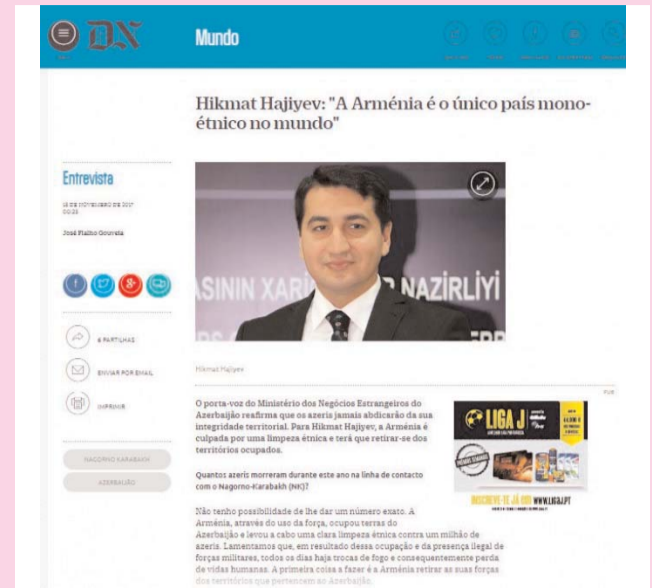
DN

Mundo

Hikmat Hajiyev: "A Arménia é o único país monoétnico no mundo"

Entrevista

14 DE NOVEMBRO DE 2017 00:23

José Fialho Gouveia

6 PARTILHAS

ENVIAR POR EMAIL

IMPRIMIR

NAGORNO KARABAKH

AZERBAIJÃO

ASININ XARİ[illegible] NAZİRLİYİ

Hikmat Hajiyev

O porta-voz do Ministério dos Negócios Estrangeiros do Azerbaijão reafirma que os azeris jamais abdicarão da sua integridade territorial. Para Hikmat Hajiyev, a Arménia é culpada por uma limpeza étnica e terá que retirar-se dos territórios ocupados.

Quantos azeris morreram durante este ano na linha de contacto com o Nagorno-Karabakh (NK)?

Não tenho possibilidade de lhe dar um número exato. A Arménia, através do uso da força, ocupou terras do Azerbaijão e levou a cabo uma clara limpeza étnica contra um milhão de azeris. Lamentamos que, em resultado dessa ocupação e da presença ilegal de forças militares, todos os dias haja trocas de fogo e consequentemente perda de vidas humanas. A primeira coisa a fazer é a Arménia retirar as suas forças dos territórios que pertencem ao Azerbaijão.

LIGA J

INSCREVE-TE JÁ EM WWW.LIGAJ.PT

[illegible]